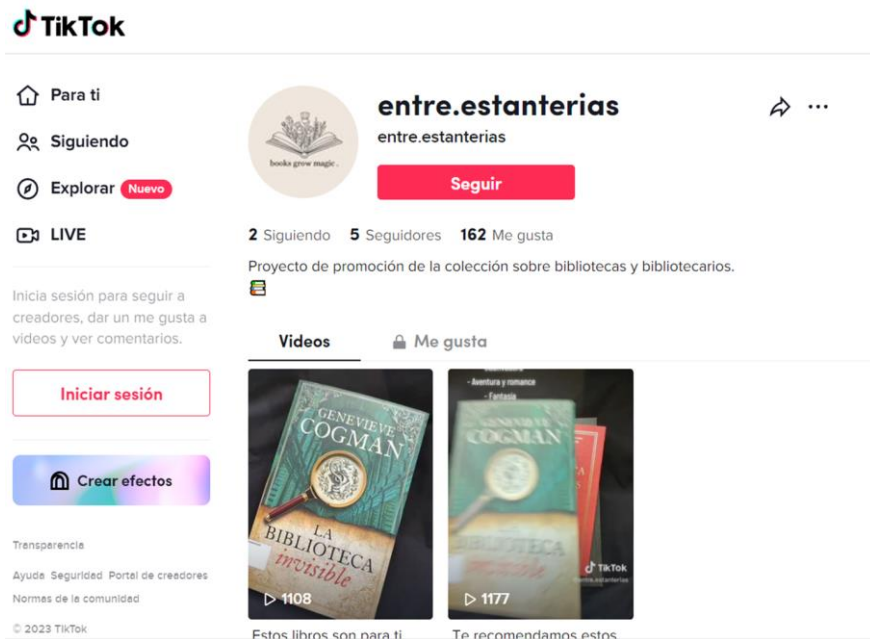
TikTok

Para ti

Siguiendo

Explorar Nuevo

LIVE

Inicia sesión para seguir a creadores, dar un me gusta a videos y ver comentarios.

Iniciar sesión

Crear efectos

Transparencia

Ayuda Seguridad Portal de creadores

Normas de la comunidad

© 2023 TikTok

books grow magic.

entre.estanterias

entre.estanterias

Seguir

2 Siguiendo 5 Seguidores 162 Me gusta

Proyecto de promoción de la colección sobre bibliotecas y bibliotecarios.

Videos Me gusta

GENEVIEVE COGMAN

LA BIBLIOTECA invisible

▷ 1108

Estos libros son para ti

- Aventura y romance
- Fantasía

GENEVIEVE COGMAN

BIBLIOTECA invisible

TikTok
entre.estanterias

▷ 1177

Te recomendamos estos